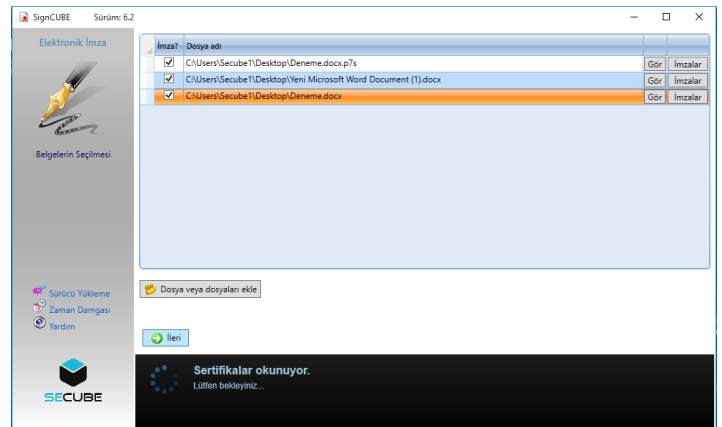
SignCUBE Sürüm: 6.2

Elektronik İmza

Belgelerin Seçilmesi

Sürücü Yükleme
Zaman Damgası
Yardım

SECUBE

| İmza? | Dosya adı | | |
|---|---|---|---|
| ☑ | C:\Users\Secube1\Desktop\Deneme.docx.p7s | Gör | İmzalar |
| ☑ | C:\Users\Secube1\Desktop\Yeni Microsoft Word Document (1).docx | Gör | İmzalar |
| ☑ | C:\Users\Secube1\Desktop\Deneme.docx | Gör | İmzalar |

Dosya veya dosyaları ekle

İleri

Sertifikalar okunuyor.
Lütfen bekleyiniz...